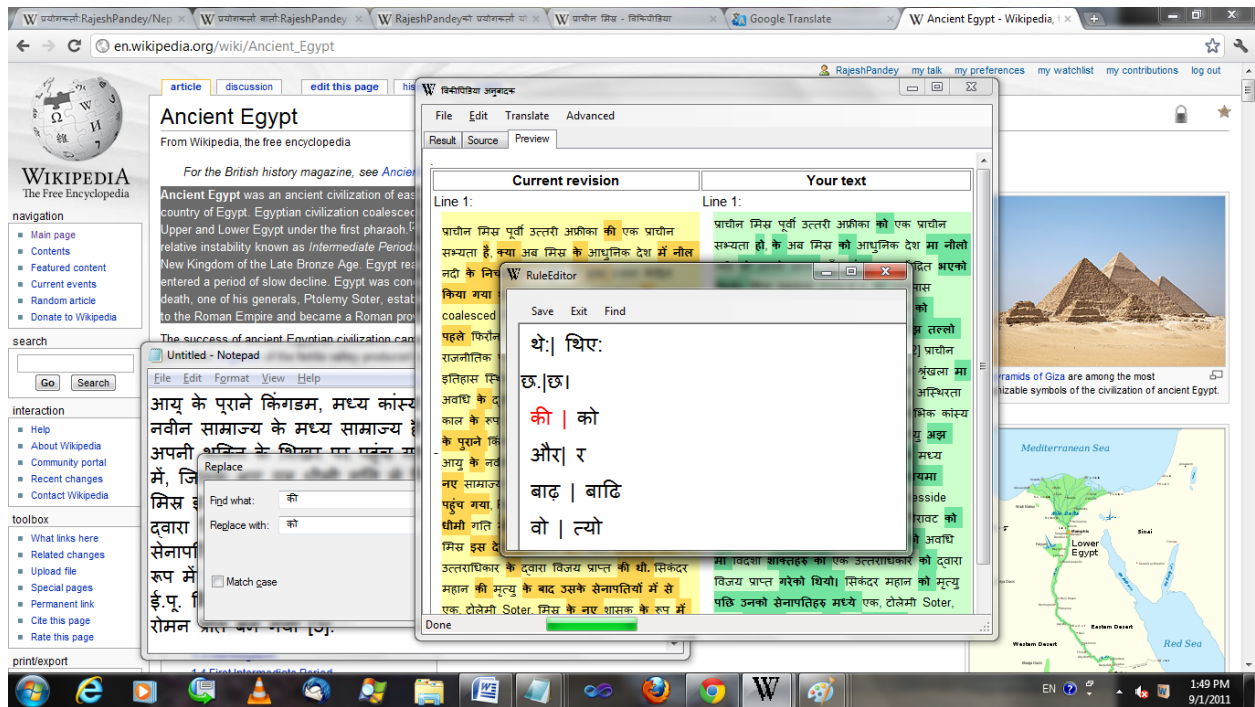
प्रयोगकर्ता:RajeshPandey/Nep | प्रयोगकर्ता वार्ता:RajeshPandey | RajeshPandeyको प्रयोगकर्ता यो | प्राचीन मिस्र - विकिपीडिया | Google Translate | Ancient Egypt - Wikipedia,

en.wikipedia.org/wiki/Ancient_Egypt

RajeshPandey my talk my preferences my watchlist my contributions log out

article discussion edit this page his

Ancient Egypt
From Wikipedia, the free encyclopedia

For the British history magazine, see Ancien

Ancient Egypt was an ancient civilization of eas country of Egypt. Egyptian civilization coalesced Upper and Lower Egypt under the first pharaoh. relative instability known as Intermediate Periods New Kingdom of the Late Bronze Age. Egypt rea entered a period of slow decline. Egypt was con death, one of his generals, Ptolemy Soter, estab to the Roman Empire and became a Roman prov

The success of ancient Egyptian civilization cam

WIKIPEDIA
The Free Encyclopedia

navigation
Main page
Contents
Featured content
Current events
Random article
Donate to Wikipedia

search
Go Search

interaction
Help
About Wikipedia
Community portal
Recent changes
Contact Wikipedia

toolbox
What links here
Related changes
Upload file
Special pages
Permanent link
Cite this page
Rate this page

print/export

विकिपीडिया अनुवादक
File Edit Translate Advanced
Result Source Preview

| Current revision | Your text |
|---|---|
| Line 1: | Line 1: |

प्राचीन मिस्र पूर्वी उत्तरी अफ्रीका की एक प्राचीन सभ्यता है, क्या अब मिस्र के आधुनिक देश में नील नदी के निच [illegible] किया गया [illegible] coalesced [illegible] पहले फिरौन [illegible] राजनीतिक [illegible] इतिहास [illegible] अवधि के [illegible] काल के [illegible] के पुराने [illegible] आयु के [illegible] नए साम्राज्य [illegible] पहुंच गया, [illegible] धीमी गति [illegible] मिस्र इस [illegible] उत्तराधिकार के द्वारा विजय प्राप्त की थी. सिकंदर महान की मृत्यु के बाद उसके सेनापतियों में से एक, टोलेमी Soter, मिस्र के नए शासक के रूप में

प्राचीन मिस्र पूर्वी उत्तरी अफ्रीका को एक प्राचीन सभ्यता हो, के अब मिस्र को आधुनिक देश मा नीलो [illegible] भएको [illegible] को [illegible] तल्लो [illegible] प्राचीन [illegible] श्रृंखला मा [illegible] अस्थिरता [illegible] कांस्य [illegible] अझ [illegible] मध्य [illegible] समा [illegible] esside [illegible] रावट को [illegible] अवधि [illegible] का एक उत्तराधिकार को द्वारा विजय प्राप्त गरेको थियो। सिकंदर महान को मृत्यु पछि उनको सेनापतिहरु मध्ये एक, टोलेमी Soter,

Done

RuleEditor
Save Exit Find
थे:| थिए:
छ.|छ।
की | को
और| र
बाढ़ | बाढि
वो | त्यो

Untitled - Notepad
File Edit Format View Help
आयु के पुराने किंगडम, मध्य कांस्
नवीन साम्राज्य के मध्य साम्राज्य है
अपनी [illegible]
में, जि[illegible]
मिस्र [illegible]
द्वारा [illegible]
सेनापि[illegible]
रूप में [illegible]
ई.पू. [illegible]
रोमन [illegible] गया [3].

Replace
Find what: की
Replace with: को
Match case

1.1 First Intermediate Period

Pyramids of Giza are among the most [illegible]nizable symbols of the civilization of ancient Egypt.

Mediterranean Sea
Sinai
Lower Egypt
Western Desert
Eastern Desert
Red Sea

EN 1:49 PM 9/1/2011